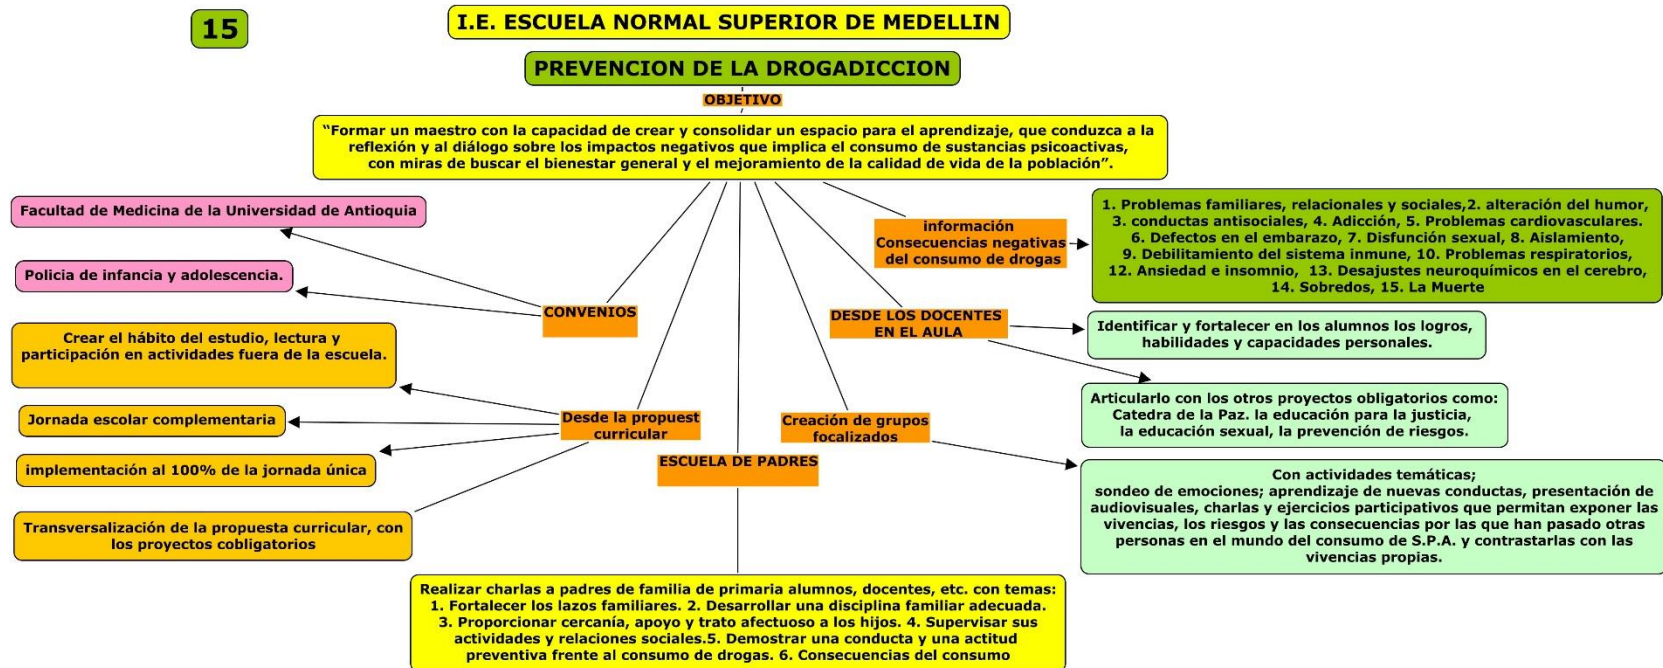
15

I.E. ESCUELA NORMAL SUPERIOR DE MEDELLIN

PREVENCION DE LA DROGADICCION

OBJETIVO

“Formar un maestro con la capacidad de crear y consolidar un espacio para el aprendizaje, que conduzca a la reflexión y al diálogo sobre los impactos negativos que implica el consumo de sustancias psicoactivas, con miras de buscar el bienestar general y el mejoramiento de la calidad de vida de la población”.

Facultad de Medicina de la Universidad de Antioquia

Policia de infancia y adolescencia.

CONVENIOS

información Consecuencias negativas del consumo de drogas

1. Problemas familiares, relacionales y sociales,2. alteración del humor, 3. conductas antisociales, 4. Adicción, 5. Problemas cardiovasculares. 6. Defectos en el embarazo, 7. Disfunción sexual, 8. Aislamiento, 9. Debilitamiento del sistema inmune, 10. Problemas respiratorios, 12. Ansiedad e insomnio, 13. Desajustes neuroquímicos en el cerebro, 14. Sobredos, 15. La Muerte

DESDE LOS DOCENTES EN EL AULA

Identificar y fortalecer en los alumnos los logros, habilidades y capacidades personales.

Crear el hábito del estudio, lectura y participación en actividades fuera de la escuela.

Articularlo con los otros proyectos obligatorios como: Catedra de la Paz. la educación para la justicia, la educación sexual, la prevención de riesgos.

Jornada escolar complementaria

Desde la propuest curricular

Creación de grupos focalizados

implementación al 100% de la jornada única

ESCUELA DE PADRES

Con actividades temáticas; sondeo de emociones; aprendizaje de nuevas conductas, presentación de audiovisuales, charlas y ejercicios participativos que permitan exponer las vivencias, los riesgos y las consecuencias por las que han pasado otras personas en el mundo del consumo de S.P.A. y contrastarlas con las vivencias propias.

Transversalización de la propuesta curricular, con los proyectos cobligatorios

Realizar charlas a padres de familia de primaria alumnos, docentes, etc. con temas: 1. Fortalecer los lazos familiares. 2. Desarrollar una disciplina familiar adecuada. 3. Proporcionar cercanía, apoyo y trato afectuoso a los hijos. 4. Supervisar sus actividades y relaciones sociales.5. Demostrar una conducta y una actitud preventiva frente al consumo de drogas. 6. Consecuencias del consumo